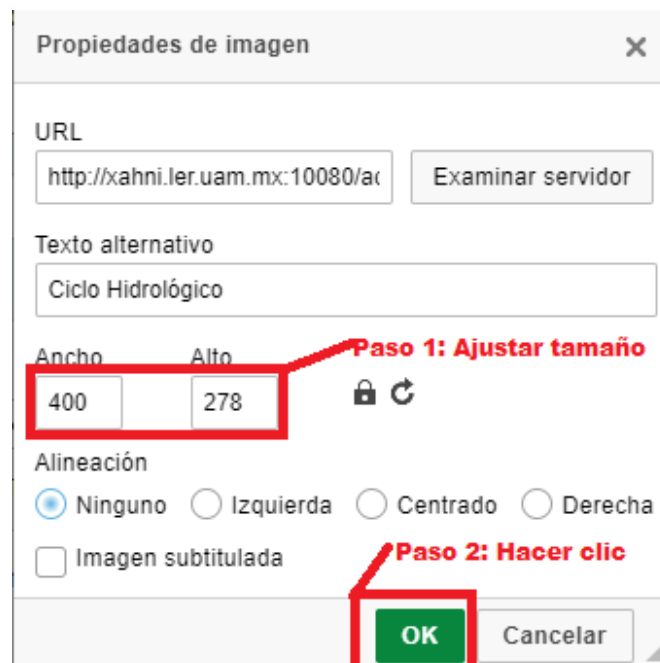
Propiedades de imagen ✕

URL

http://xahni.ler.uam.mx:10080/ac

Examinar servidor

Texto alternativo

Ciclo Hidrológico

Ancho

400

Alto

278

Paso 1: Ajustar tamaño

Alineación

Ninguno Izquierda Centrado Derecha

Imagen subtitulada

Paso 2: Hacer clic

OK

Cancelar